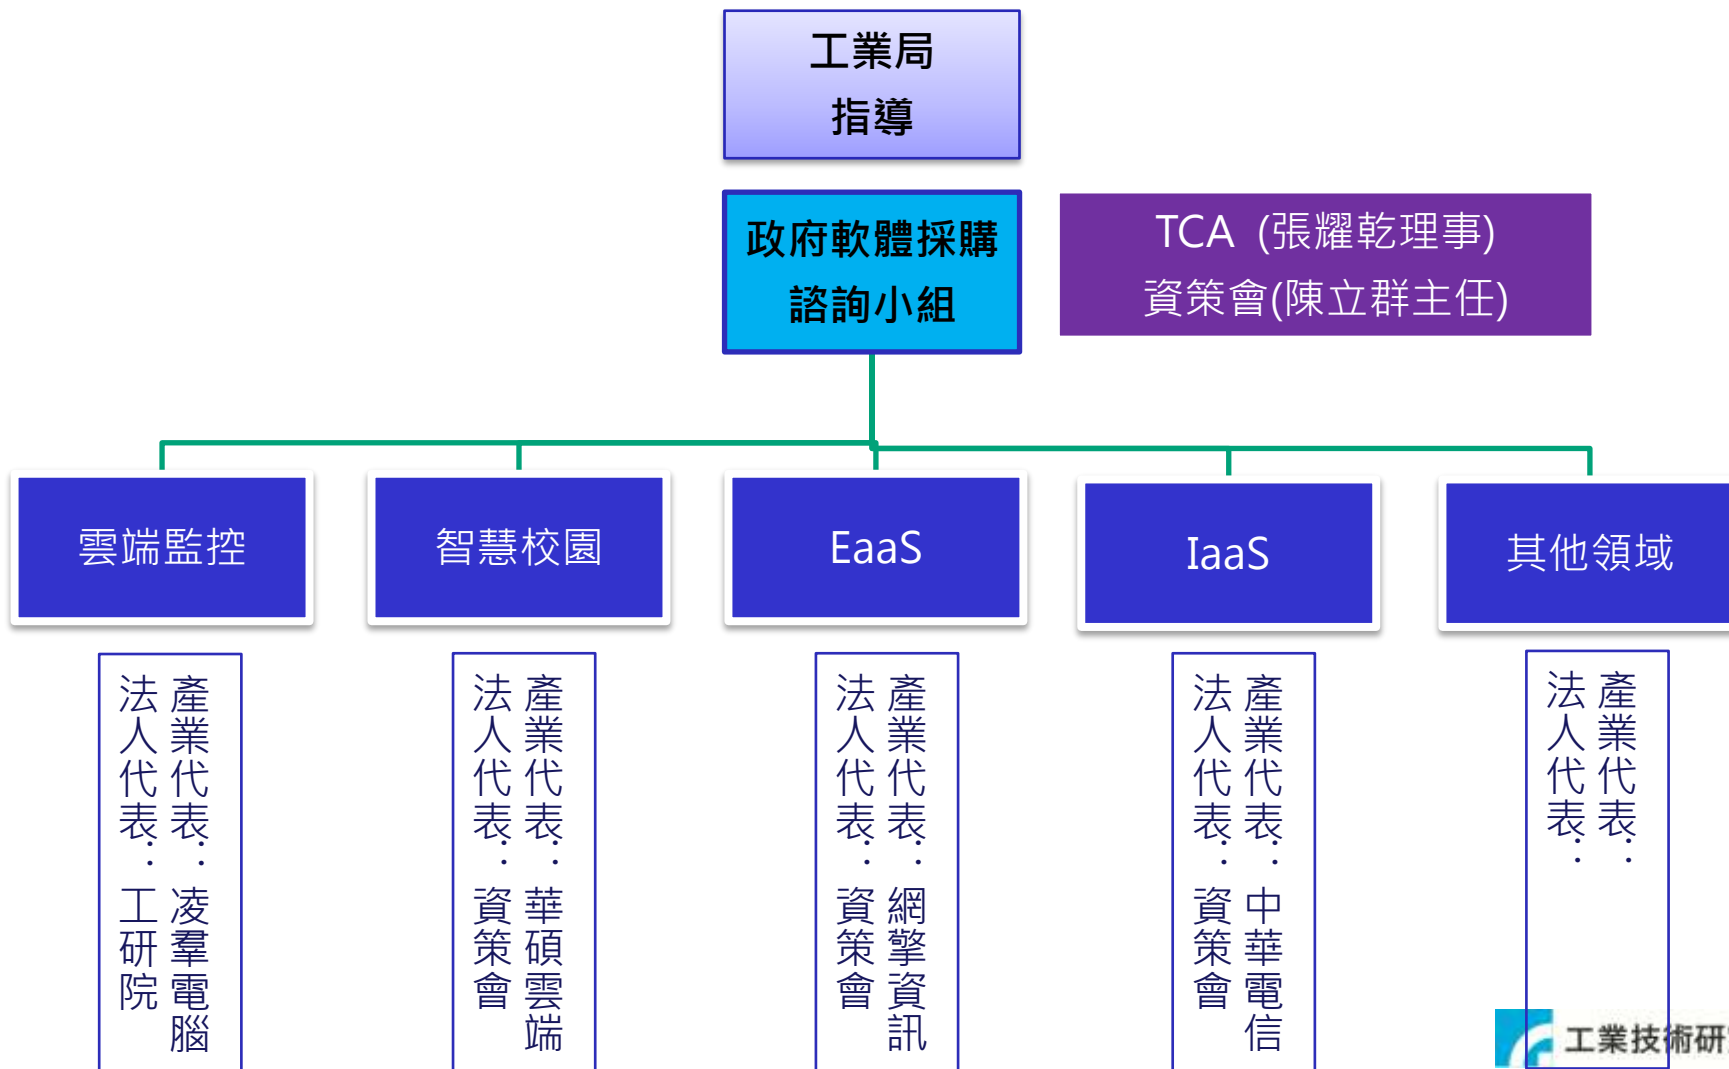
工業局
指導

政府軟體採購
諮詢小組

TCA (張耀乾理事)
資策會(陳立群主任)

雲端監控

智慧校園

EaaS

IaaS

其他領域

產業代表：凌羣電腦
法人代表：工研院

產業代表：華碩雲端
法人代表：資策會

產業代表：網擎資訊
法人代表：資策會

產業代表：中華電信
法人代表：資策會

產業代表：
法人代表：

工業技術研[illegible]